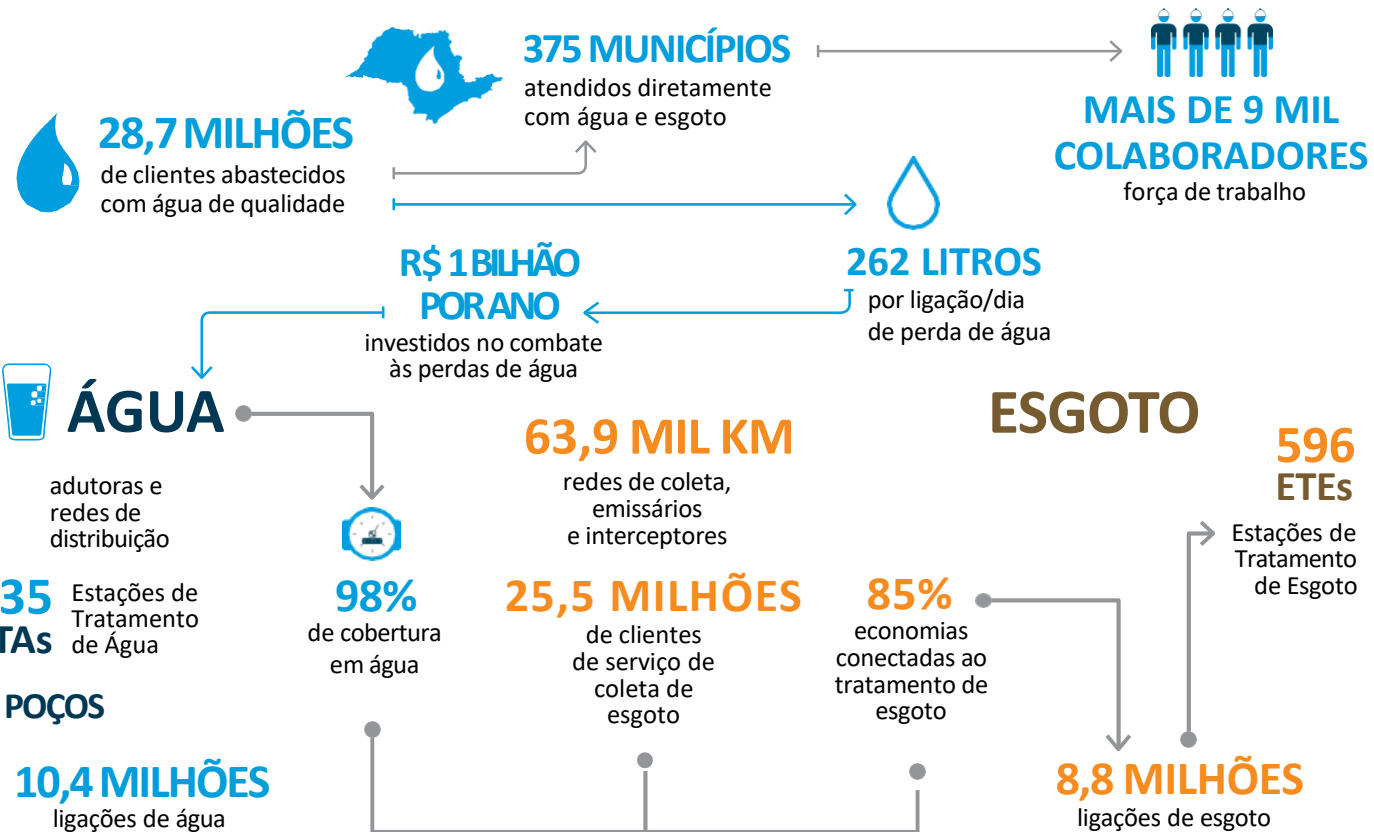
375 MUNICÍPIOS
atendidos diretamente com água e esgoto

MAIS DE 9 MIL COLABORADORES
força de trabalho

28,7 MILHÕES
de clientes abastecidos com água de qualidade

R$ 1 BILHÃO POR ANO
investidos no combate às perdas de água

262 LITROS
por ligação/dia de perda de água

ÁGUA

adutoras e redes de distribuição

35
TAs
Estações de Tratamento de Água

POÇOS

10,4 MILHÕES
ligações de água

98%
de cobertura em água

63,9 MIL KM
redes de coleta, emissários e interceptores

25,5 MILHÕES
de clientes de serviço de coleta de esgoto

ESGOTO

596
ETEs
Estações de Tratamento de Esgoto

85%
economias conectadas ao tratamento de esgoto

8,8 MILHÕES
ligações de esgoto